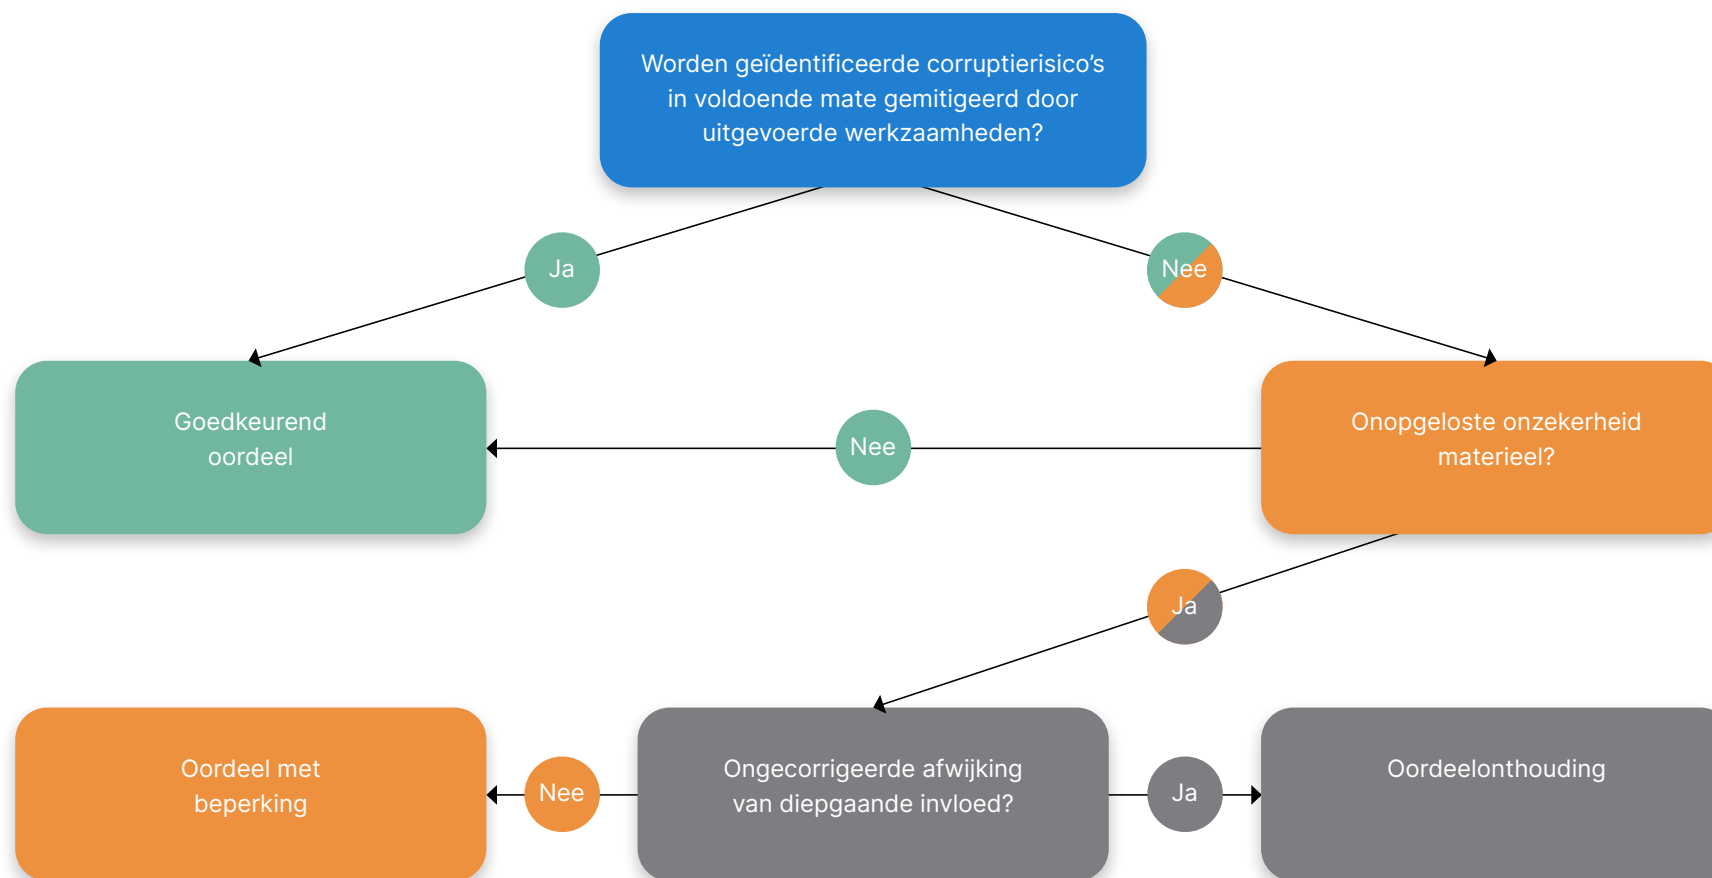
Worden geïdentificeerde corruptierisico's in voldoende mate gemitigeerd door uitgevoerde werkzaamheden?

Ja

Nee

Goedkeurend oordeel

Nee

Onopgeloste onzekerheid materieel?

Ja

Oordeel met beperking

Nee

Ongecorrigeerde afwijking van diepgaande invloed?

Ja

Oordeelonthouding